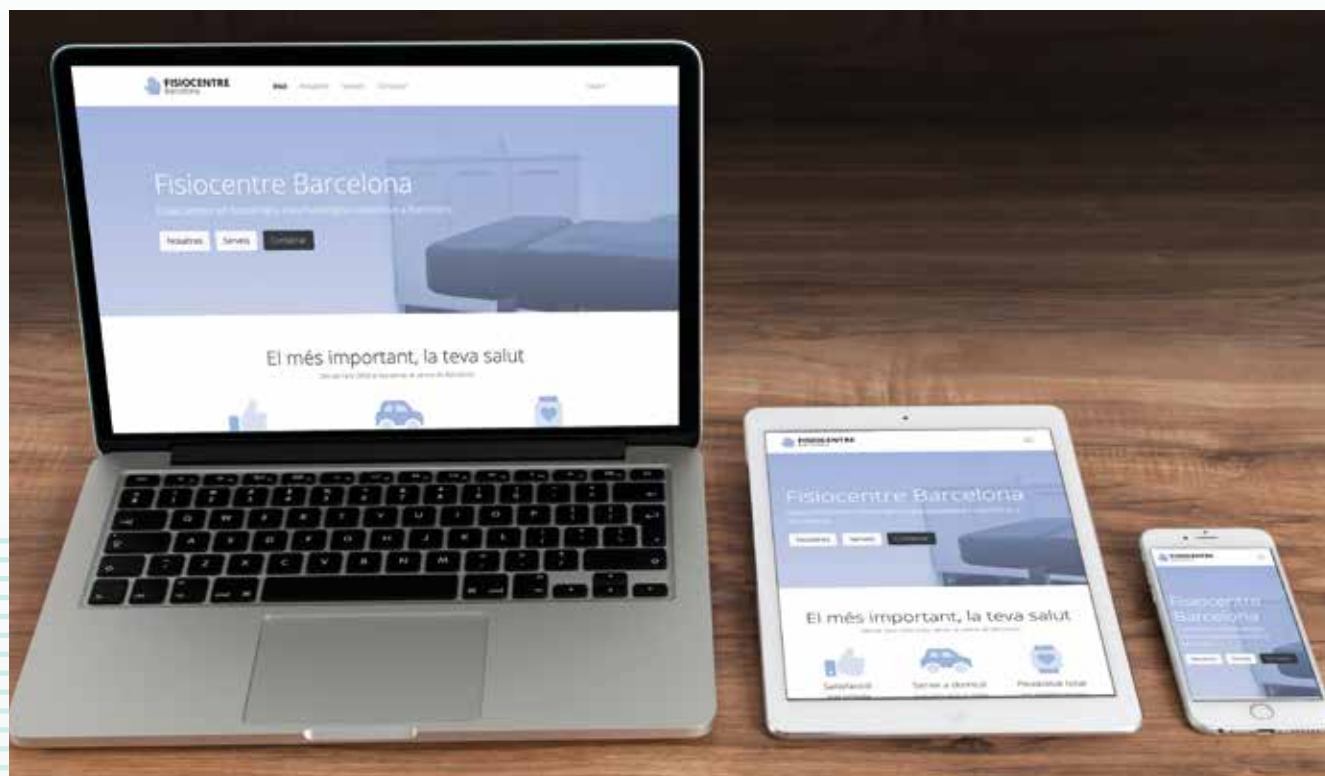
FISIOCENTRE
Barcelona

Inici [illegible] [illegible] Contacte

Fisiocentre Barcelona
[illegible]

Nosaltres Serveis Contactar

El més important, la teva salut
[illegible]

FISIOCENTRE

Fisiocentre Barcelona
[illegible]

Nosaltres Serveis Contactar

El més important, la teva salut
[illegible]

Satisfacció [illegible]
Servei a domicili
Flexibilitat total

FISIOCENTRE

Fisiocentre Barcelona
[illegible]

Nosaltres Serveis Contactar